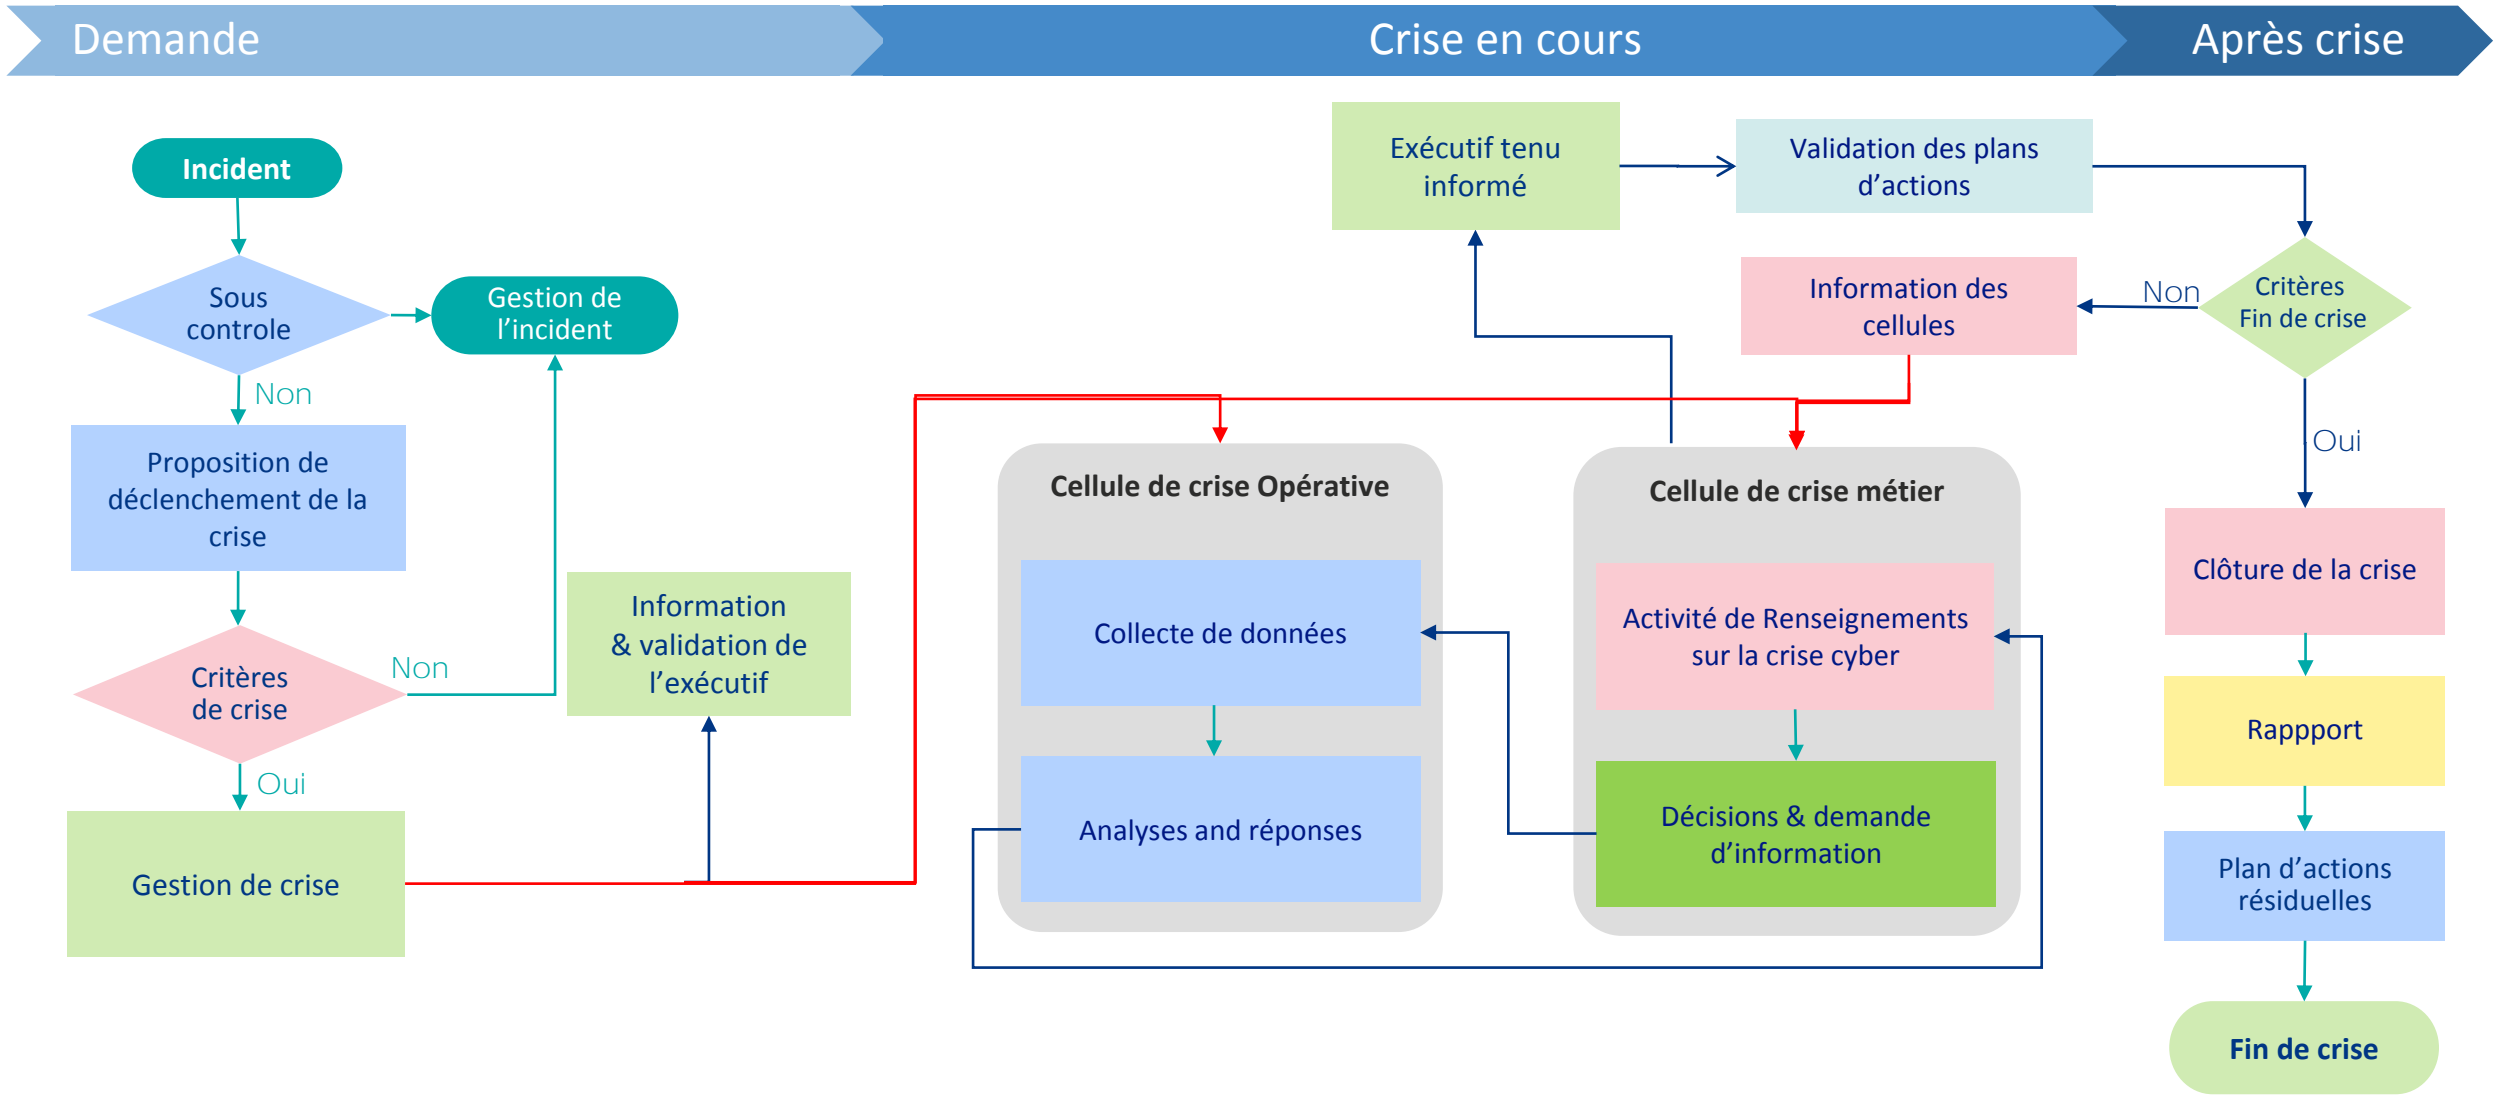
Demande

Crise en cours

Après crise

Incident

Sous controle

Gestion de l’incident

Non

Proposition de déclenchement de la crise

Critères de crise

Non

Oui

Gestion de crise

Information & validation de l’exécutif

Exécutif tenu informé

Validation des plans d’actions

Information des cellules

Non

Critères Fin de crise

Oui

Cellule de crise Opérative

Collecte de données

Analyses and réponses

Cellule de crise métier

Activité de Renseignements sur la crise cyber

Décisions & demande d’information

Clôture de la crise

Rappport

Plan d’actions résiduelles

Fin de crise